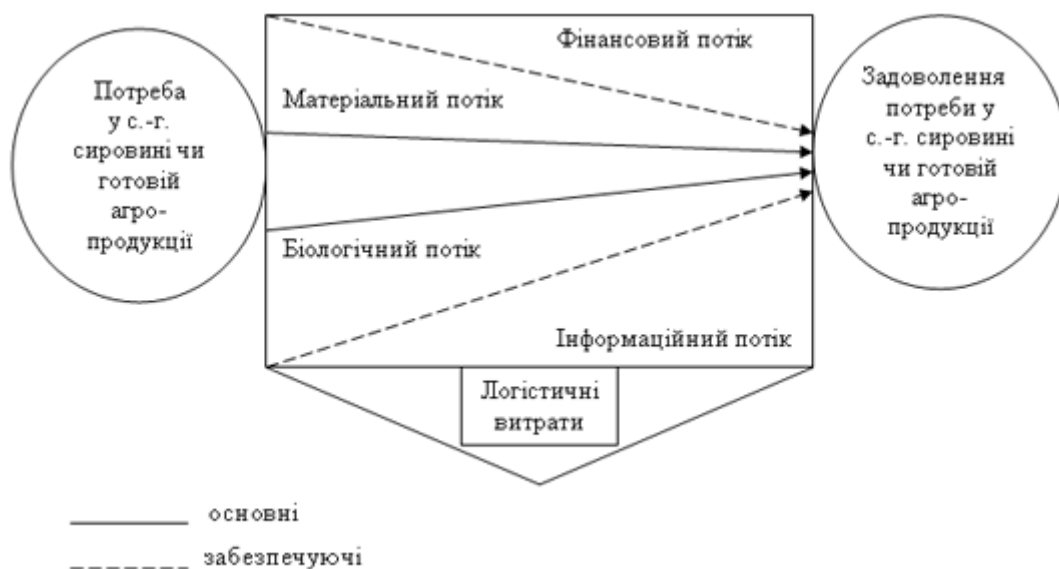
Потреба у с.-г. сировині чи готовій агро-продукції

Фінансовий потік

Матеріальний потік

Біологічний потік

Інформаційний потік

Задоволення потреби у с.-г. сировині чи готовій агро-продукції

Логістичні витрати

основні

забезпечуючі